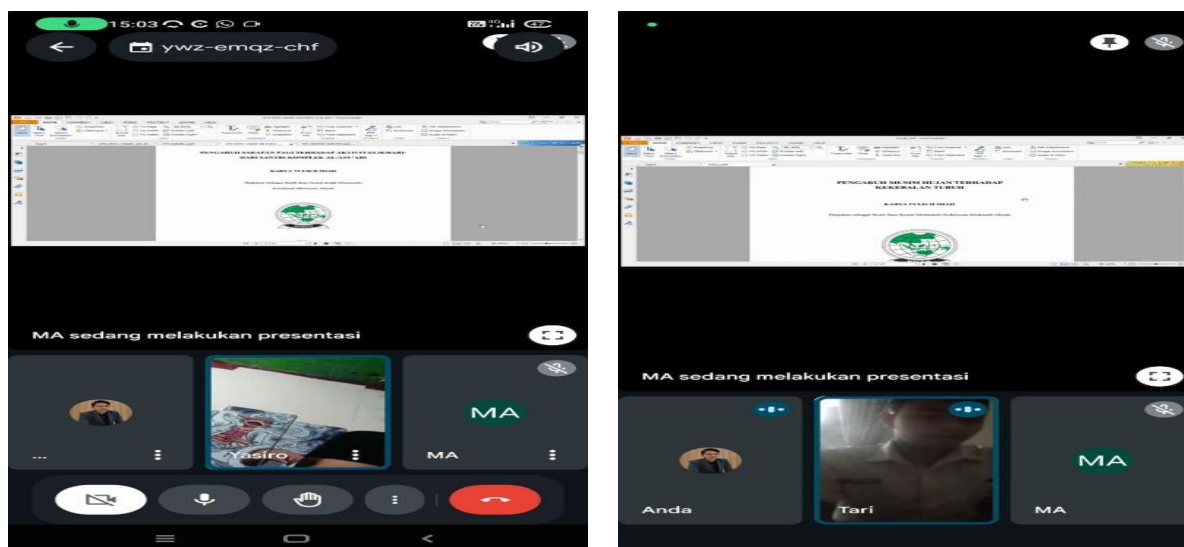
15:03

ywz-emqz-chf

PENGARUH SARAPAN PAGI TERHADAP AKTIVITAS BERSAHI HARI SANTRI KOMPLEK AL-AYYUBI

KARYA TULIS ILMIAH

MA sedang melakukan presentasi

...

Yasiro

MA

MA

PENGARUH MUSIM HUJAN TERHADAP KEKEBALAN TUBUH

KARYA TULIS ILMIAH

MA sedang melakukan presentasi

Anda

Tari

MA

MA